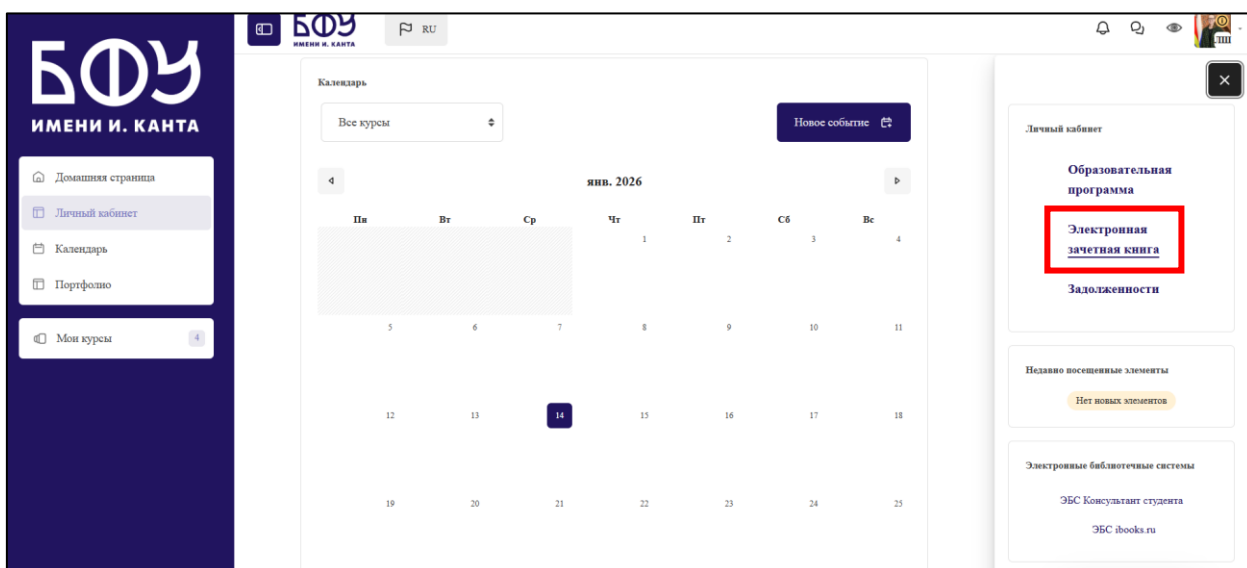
БФУ
ИМЕНИ И. КАНТА

Домашняя страница
Личный кабинет
Календарь
Портфолио

Мои курсы 4

БФУ ИМЕНИ И. КАНТА
RU

Календарь

Все курсы

Новое событие

янв. 2026

| Пн | Вт | Ср | Чт | Пт | Сб | Вс |
|---|---|---|---|---|---|---|
| | | | 1 | 2 | 3 | 4 |
| 5 | 6 | 7 | 8 | 9 | 10 | 11 |
| 12 | 13 | 14 | 15 | 16 | 17 | 18 |
| 19 | 20 | 21 | 22 | 23 | 24 | 25 |

Личный кабинет

Образовательная программа

Электронная зачетная книга

Задолженности

Недавно посещенные элементы

Нет новых элементов

Электронные библиотечные системы

ЭБС Консультант студента

ЭБС ibooks.ru